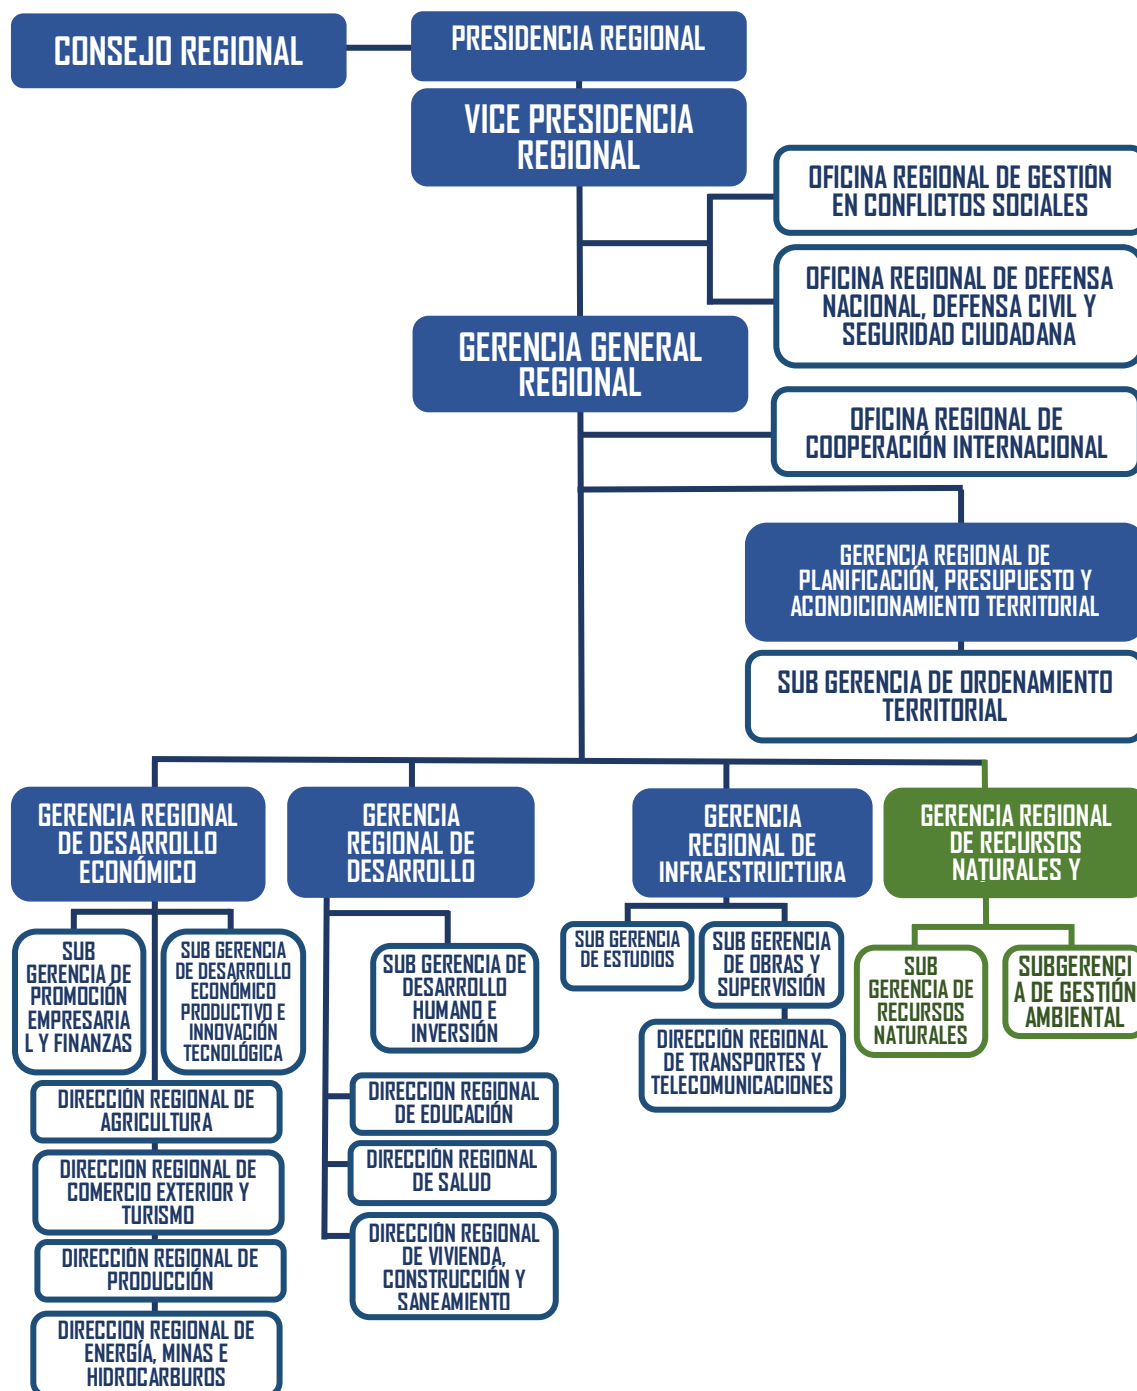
CONSEJO REGIONAL

PRESIDENCIA REGIONAL

VICE PRESIDENCIA REGIONAL

OFICINA REGIONAL DE GESTIÓN EN CONFLICTOS SOCIALES

OFICINA REGIONAL DE DEFENSA NACIONAL, DEFENSA CIVIL Y SEGURIDAD CIUDADANA

GERENCIA GENERAL REGIONAL

OFICINA REGIONAL DE COOPERACIÓN INTERNACIONAL

GERENCIA REGIONAL DE PLANIFICACIÓN, PRESUPUESTO Y ACONDICIONAMIENTO TERRITORIAL

SUB GERENCIA DE ORDENAMIENTO TERRITORIAL

GERENCIA REGIONAL DE DESARROLLO ECONÓMICO

SUB GERENCIA DE PROMOCIÓN EMPRESARIA L Y FINANZAS

SUB GERENCIA DE DESARROLLO ECONÓMICO PRODUCTIVO E INNOVACIÓN TECNOLÓGICA

DIRECCIÓN REGIONAL DE AGRICULTURA

DIRECCION REGIONAL DE COMERCIO EXTERIOR Y TURISMO

DIRECCIÓN REGIONAL DE PRODUCCIÓN

DIRECCION REGIONAL DE ENERGÍA, MINAS E HIDROCARBUROS

GERENCIA REGIONAL DE DESARROLLO

SUB GERENCIA DE DESARROLLO HUMANO E INVERSIÓN

DIRECCION REGIONAL DE EDUCACIÓN

DIRECCIÓN REGIONAL DE SALUD

DIRECCIÓN REGIONAL DE VIVIENDA, CONSTRUCCIÓN Y SANEAMIENTO

GERENCIA REGIONAL DE INFRAESTRUCTURA

SUB GERENCIA DE ESTUDIOS

SUB GERENCIA DE OBRAS Y SUPERVISIÓN

DIRECCIÓN REGIONAL DE TRANSPORTES Y TELECOMUNICACIONES

GERENCIA REGIONAL DE RECURSOS NATURALES Y

SUB GERENCIA DE RECURSOS NATURALES

SUBGERENCI A DE GESTIÓN AMBIENTAL